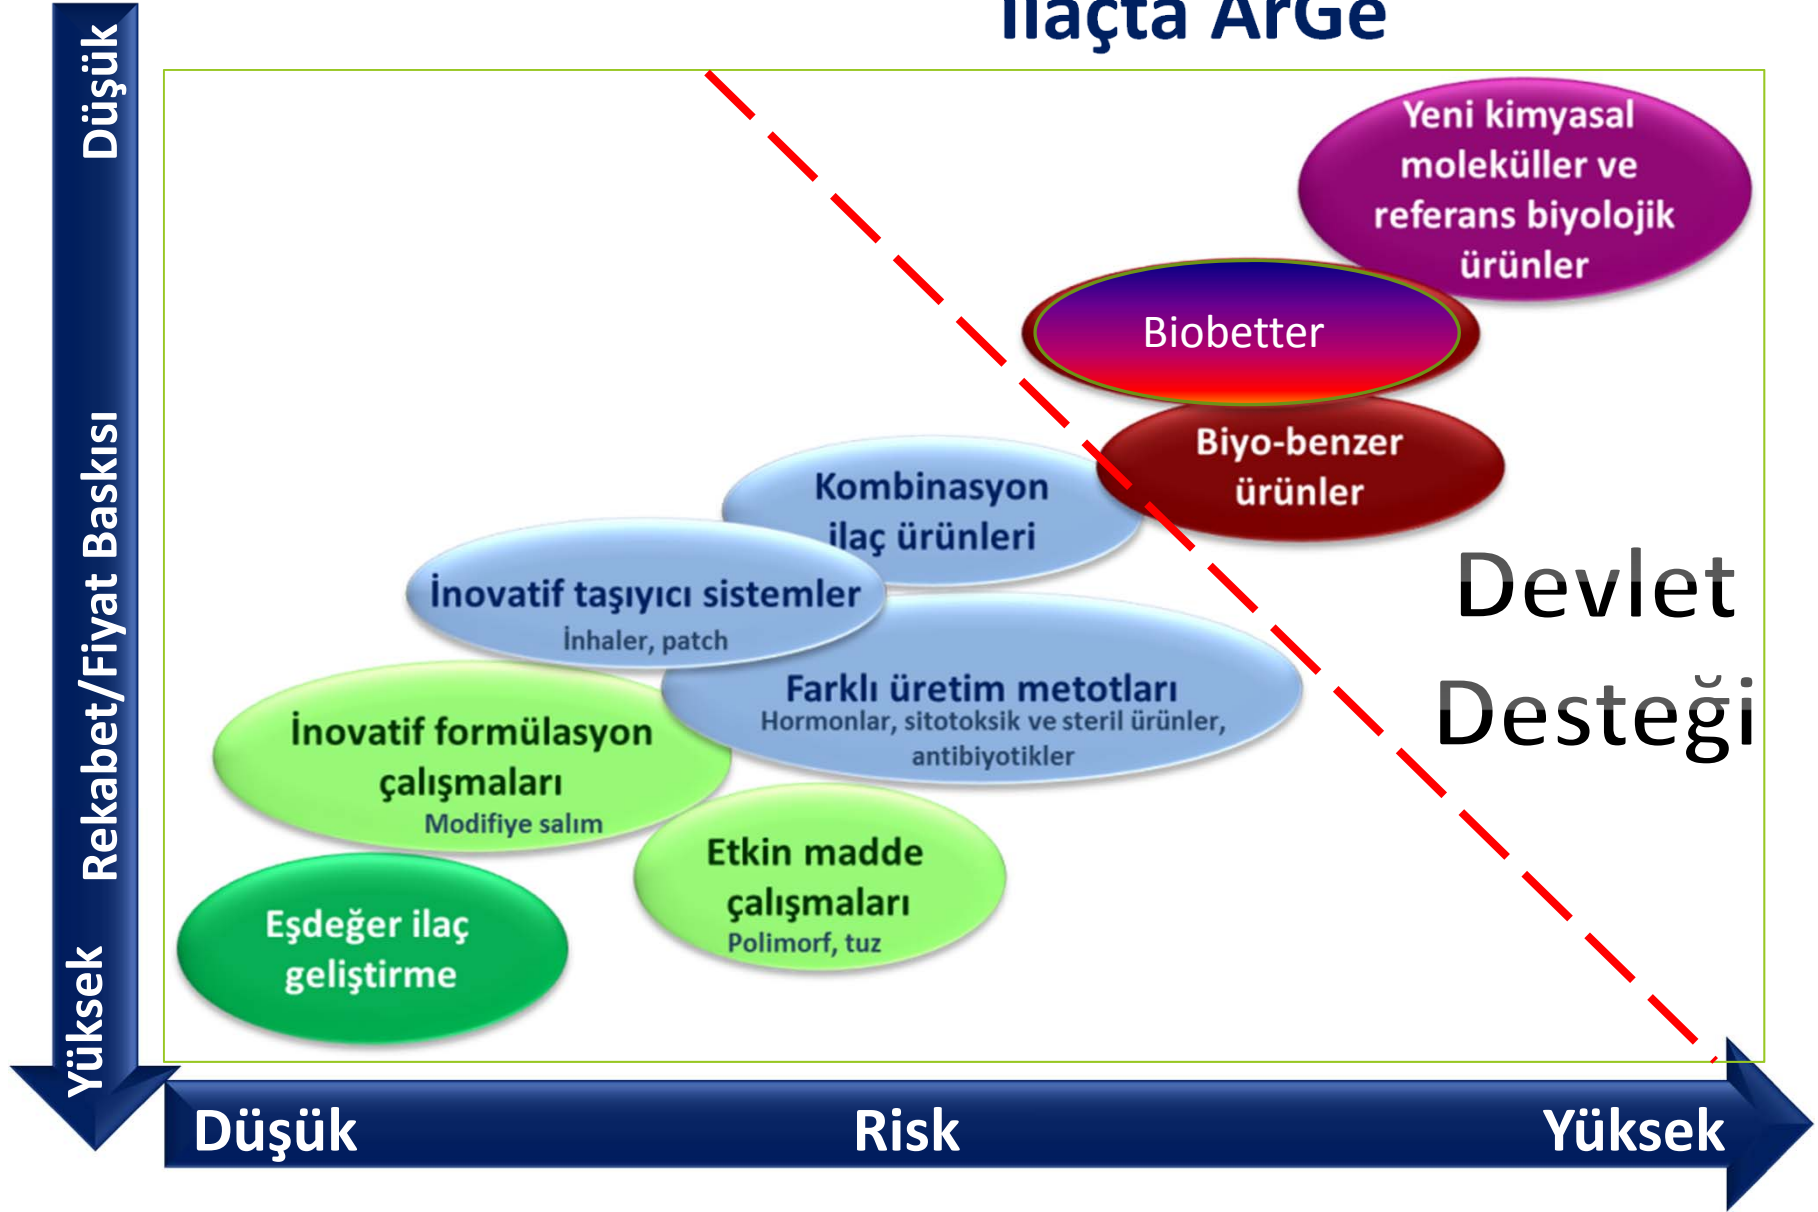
İlaçta ArGe

Düşük

Rekabet/Fiyat Baskısı

Yüksek

Yeni kimyasal moleküller ve referans biyolojik ürünler

Biobetter

Biyo-benzer ürünler

Kombinasyon ilaç ürünleri

İnovatif taşıyıcı sistemler
İnhaler, patch

Farklı üretim metotları
Hormonlar, sitotoksik ve steril ürünler, antibiyotikler

İnovatif formülasyon çalışmaları
Modifiye salım

Etkin madde çalışmaları
Polimorf, tuz

Eşdeğer ilaç geliştirme

Devlet Desteği

Düşük Risk Yüksek